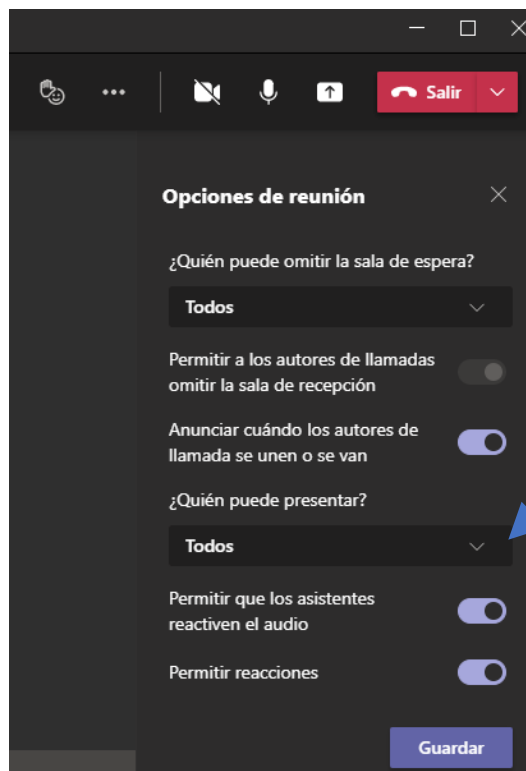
Salir

Opciones de reunión

¿Quién puede omitir la sala de espera?

Todos

Permitir a los autores de llamadas omitir la sala de recepción

Anunciar cuándo los autores de llamada se unen o se van

¿Quién puede presentar?

Todos

Permitir que los asistentes reactiven el audio

Permitir reacciones

Guardar